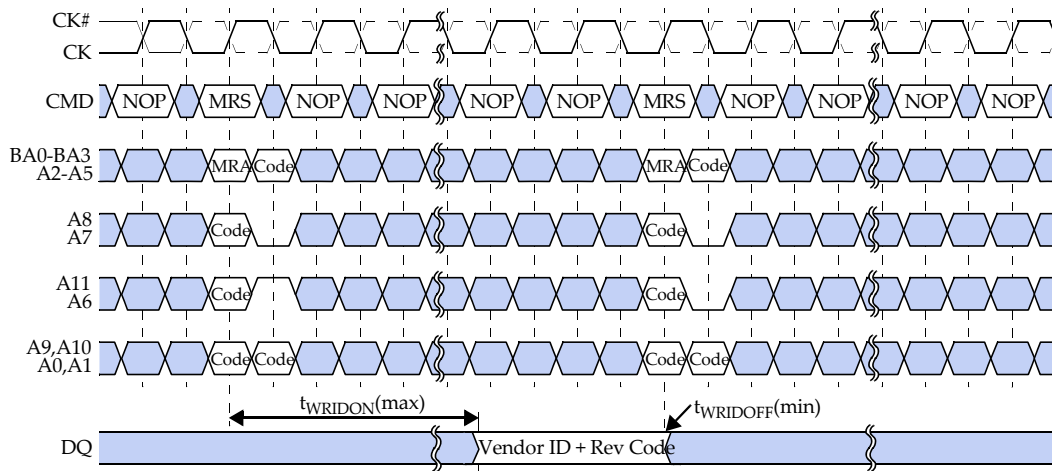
CK#
CK

CMD NOP MRS NOP NOP NOP NOP MRS NOP NOP NOP NOP

BA0-BA3
A2-A5
MRA Code MRA Code

A8
A7
Code Code

A11
A6
Code Code

A9,A10
A0,A1
Code Code Code Code

$t_{WRIDON}$(max)
$t_{WRIDOFF}$(min)

DQ
Vendor ID + Rev Code